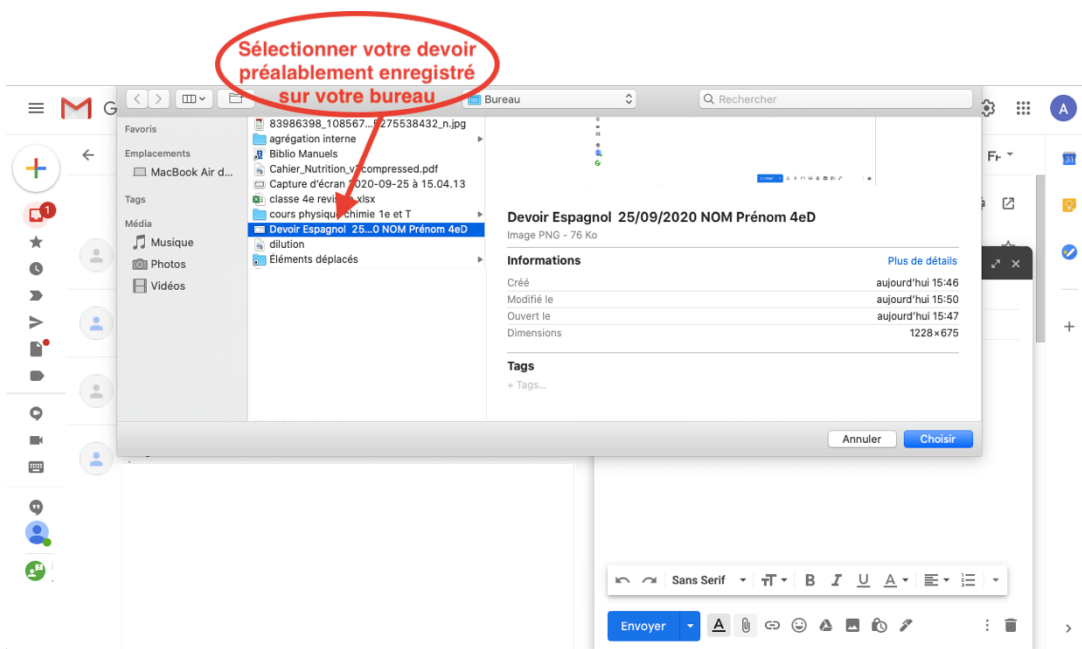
Sélectionner votre devoir préalablement enregistré sur votre bureau

Bureau

Rechercher

Favoris

Emplacements

MacBook Air d...

Tags

Média

Musique

Photos

Vidéos

83986398_108567...5275538432_n.jpg
agrégation interne
Biblio Manuels
Cahier_Nutrition_v1compressed.pdf
Capture d'écran 2020-09-25 à 15.04.13
classe 4e revis...xlsx
cours physique chimie 1e et T
Devoir Espagnol 25...0 NOM Prénom 4eD
dilution
Éléments déplacés

Devoir Espagnol 25/09/2020 NOM Prénom 4eD

Image PNG - 76 Ko

Informations

Plus de détails

| | |
|---|---|
| Créé | aujourd'hui 15:46 |
| Modifié le | aujourd'hui 15:50 |
| Ouvert le | aujourd'hui 15:47 |
| Dimensions | 1228×675 |

Tags

+ Tags...

Annuler

Choisir

1

Fr

Sans Serif

Envoyer

A